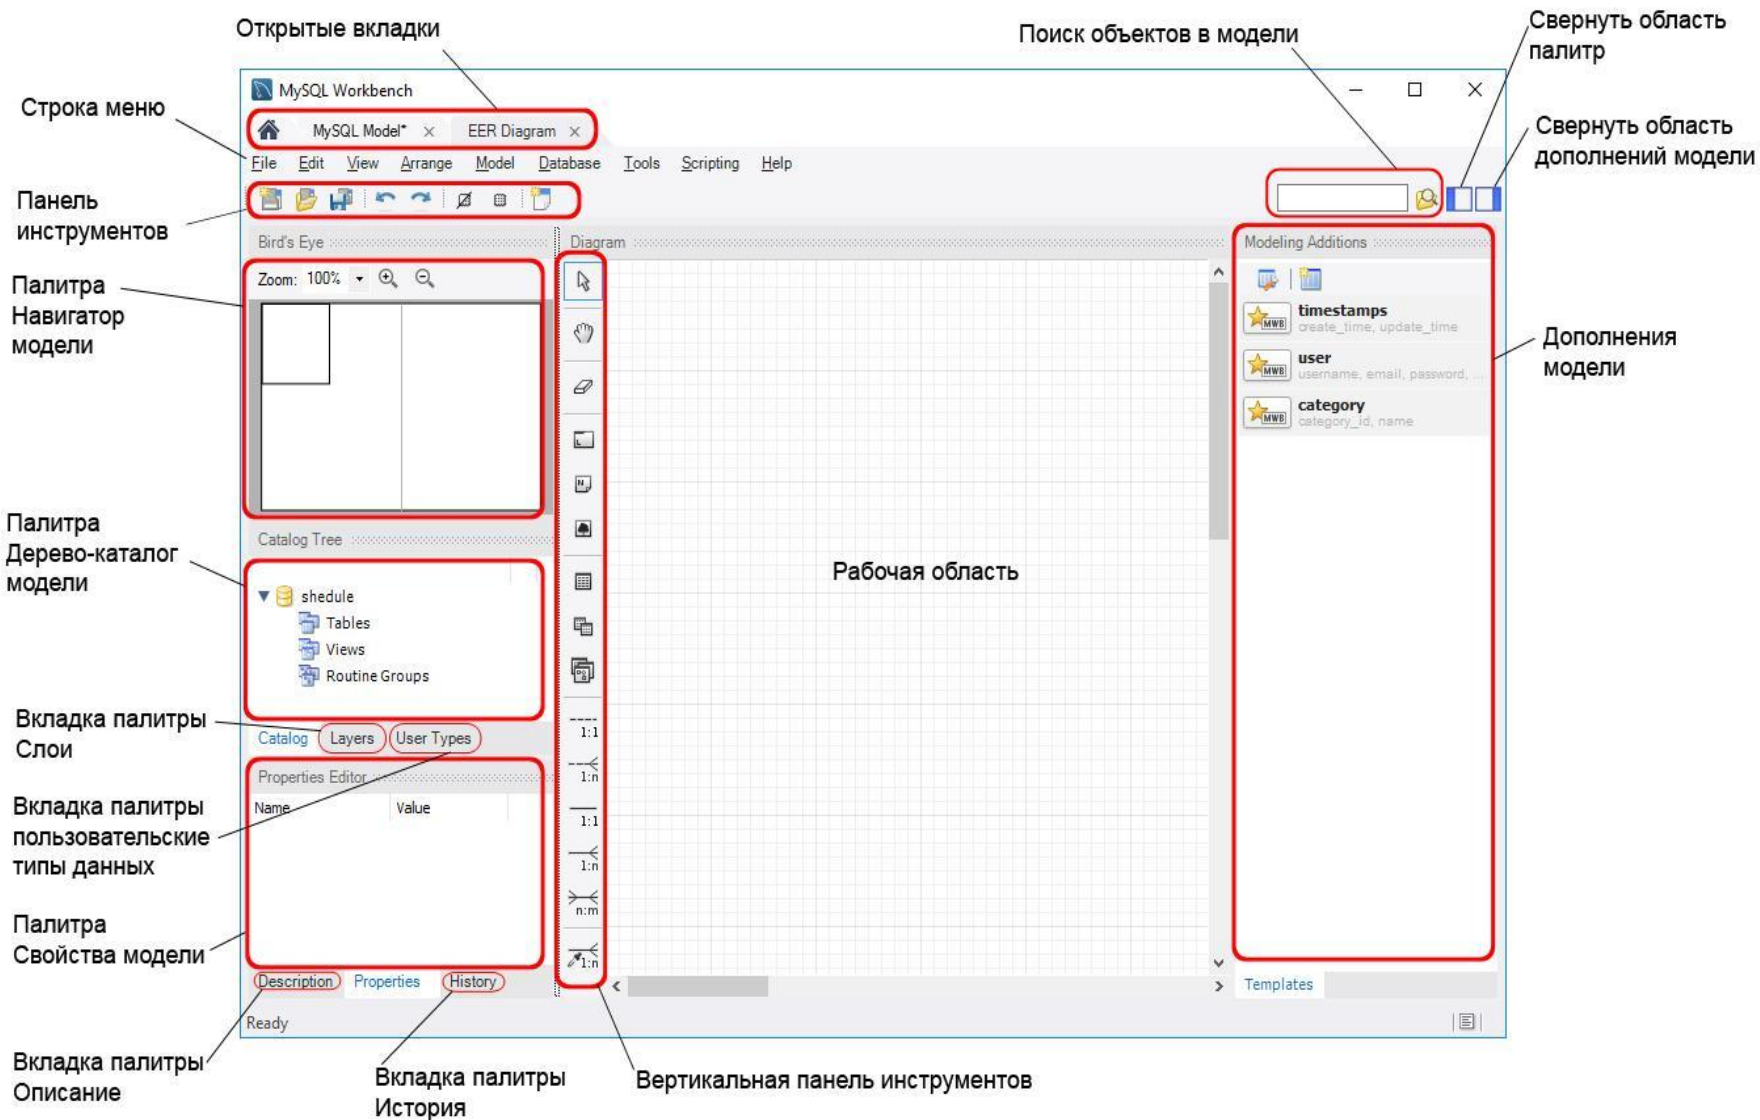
Открытые вкладки

Поиск объектов в модели

Свернуть область палитр

Свернуть область дополнений модели

Строка меню

Панель инструментов

Палитра Навигатор модели

Палитра Дерево-каталог модели

Вкладка палитры Слои

Вкладка палитры пользовательские типы данных

Палитра Свойства модели

Вкладка палитры Описание

Вкладка палитры История

Вертикальная панель инструментов

Дополнения модели

Рабочая область

MySQL Workbench

MySQL Model* ×  EER Diagram ×

File Edit View Arrange Model Database Tools Scripting Help

Bird's Eye

Zoom: 100%

Diagram

Modeling Additions

timestamps
create_time, update_time

user
username, email, password, ...

category
category_id, name

Catalog Tree

shedule
Tables
Views
Routine Groups

Catalog Layers User Types

Properties Editor

| Name | Value |
|---|---|

1:1
1:n
1:1
1:n
n:m
1:n

Description Properties History

Templates

Ready